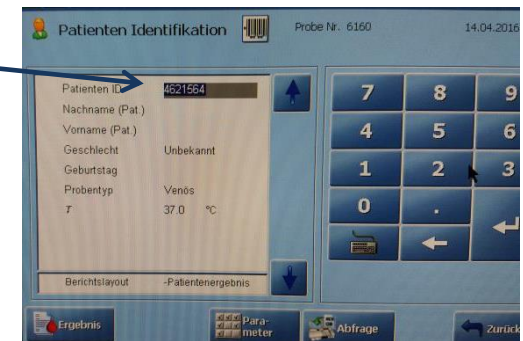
Patienten Identifikation

Probe Nr. 6160

14.04.2016

Patienten ID 4621564

Nachname (Pat.)

Vorname (Pat.)

Geschlecht Unbekannt

Geburtstag

Probentyp Venös

$T$ 37.0 °C

Berichtslayout -Patientenergebnis

7 8 9

4 5 6

1 2 3

0 .

Ergebnis

Parameter

Abfrage

Zurück